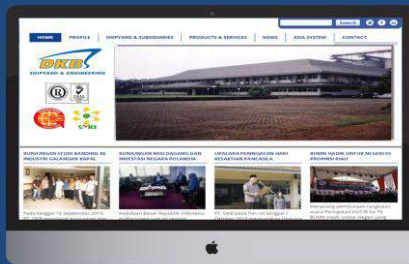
Search

HOME
PROFILE
SHIPYARD & SUBSIDIARIES
PRODUCTS & SERVICES
NEWS
SSIA SYSTEM
CONTACT

DKB
SHIPYARD & ENGINEERING

KUNJUNGAN STUDI BANDING KE INDUSTRI GALANGAN KAPAL
Pada tanggal 15 September 2015, PT. DKB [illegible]

KUNJUNGAN MENDAGANG DAN INVESTASI NEGARA POLANDIA
Kedutaan Besar Republik Indonesia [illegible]

UPACARA PERINGATAN HARI KESAKTIAN PANCASILA
PT. DKB pada hari ini tanggal 1 Oktober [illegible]

BUMN HADIR UNTUK NEGERI DI PROVINSI RIAU
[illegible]